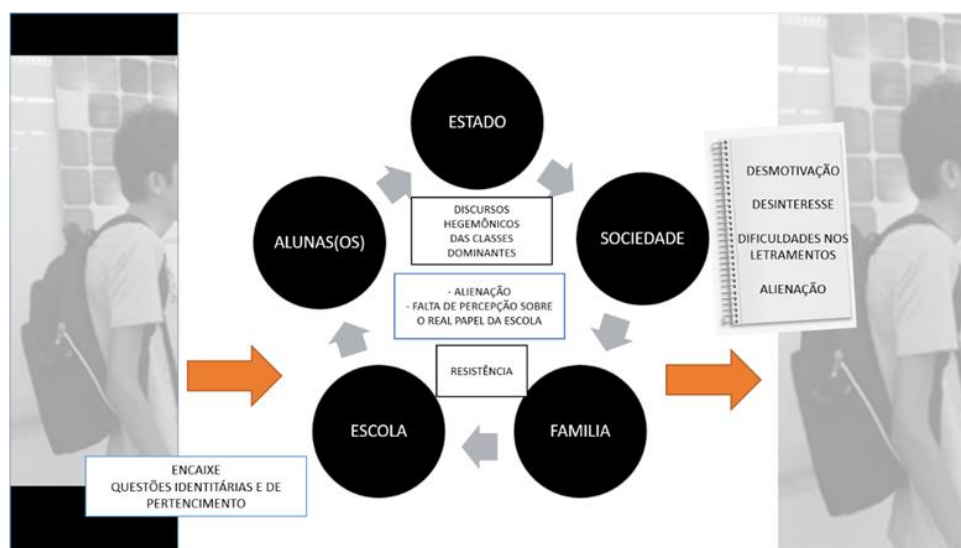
ESTADO

ALUNAS(OS)

DISCURSOS HEGEMÔNICOS DAS CLASSES DOMINANTES

SOCIEDADE

- ALIENAÇÃO
- FALTA DE PERCEPÇÃO SOBRE O REAL PAPEL DA ESCOLA

RESISTÊNCIA

ESCOLA

FAMILIA

ENCAIXE
QUESTÕES IDENTITÁRIAS E DE PERTENCIMENTO

DESMOTIVAÇÃO

DESINTERESSE

DIFICULDADES NOS LETRAMENTOS

ALIENAÇÃO